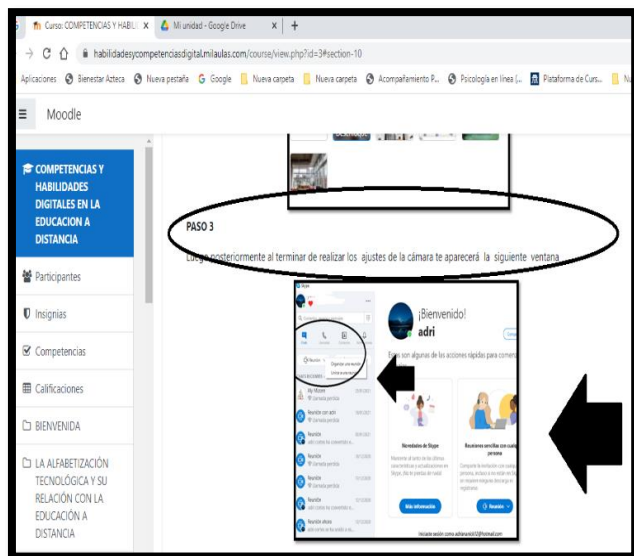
Curso: COMPETENCIAS Y HABILI ×
Mi unidad - Google Drive ×
+
habilidadesycompetenciasdigital.milaulas.com/course/view.php?id=3#section-10
Aplicaciones
Bienestar Azteca
Nueva pestaña
Google
Nueva carpeta
Nueva carpeta
Acompañamiento P...
Psicología en línea (...
Plataforma de Curs...

Moodle

COMPETENCIAS Y HABILIDADES DIGITALES EN LA EDUCACION A DISTANCIA

Participantes

Insignias

Competencias

Calificaciones

BIENVENIDA

LA ALFABETIZACIÓN TECNOLÓGICA Y SU RELACIÓN CON LA EDUCACIÓN A DISTANCIA

PASO 3

Luego posteriormente al terminar de realizar los ajustes de la cámara te aparecerá la siguiente ventana

¡Bienvenido!
adri

Estas son algunas de las acciones rápidas para comenzar

Novedades de Skype

Reuniones sencillas con cualquier persona

Más información

Reunión

Iniciaste sesión como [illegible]@hotmail.com